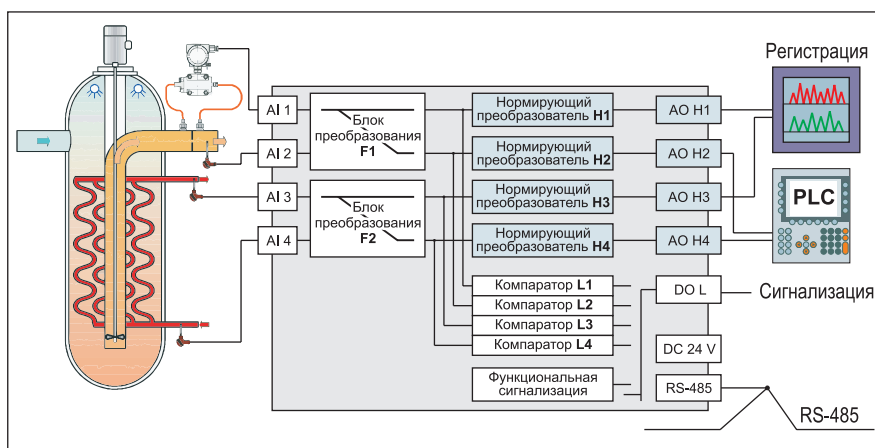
Регистрация

AI 1

AI 2

AI 3

AI 4

Блок преобразования F1

Блок преобразования F2

Нормирующий преобразователь H1

Нормирующий преобразователь H2

Нормирующий преобразователь H3

Нормирующий преобразователь H4

AO H1

AO H2

AO H3

AO H4

PLC

Компаратор L1

Компаратор L2

Компаратор L3

Компаратор L4

DO L

Сигнализация

DC 24 V

Функциональная сигнализация

RS-485

RS-485